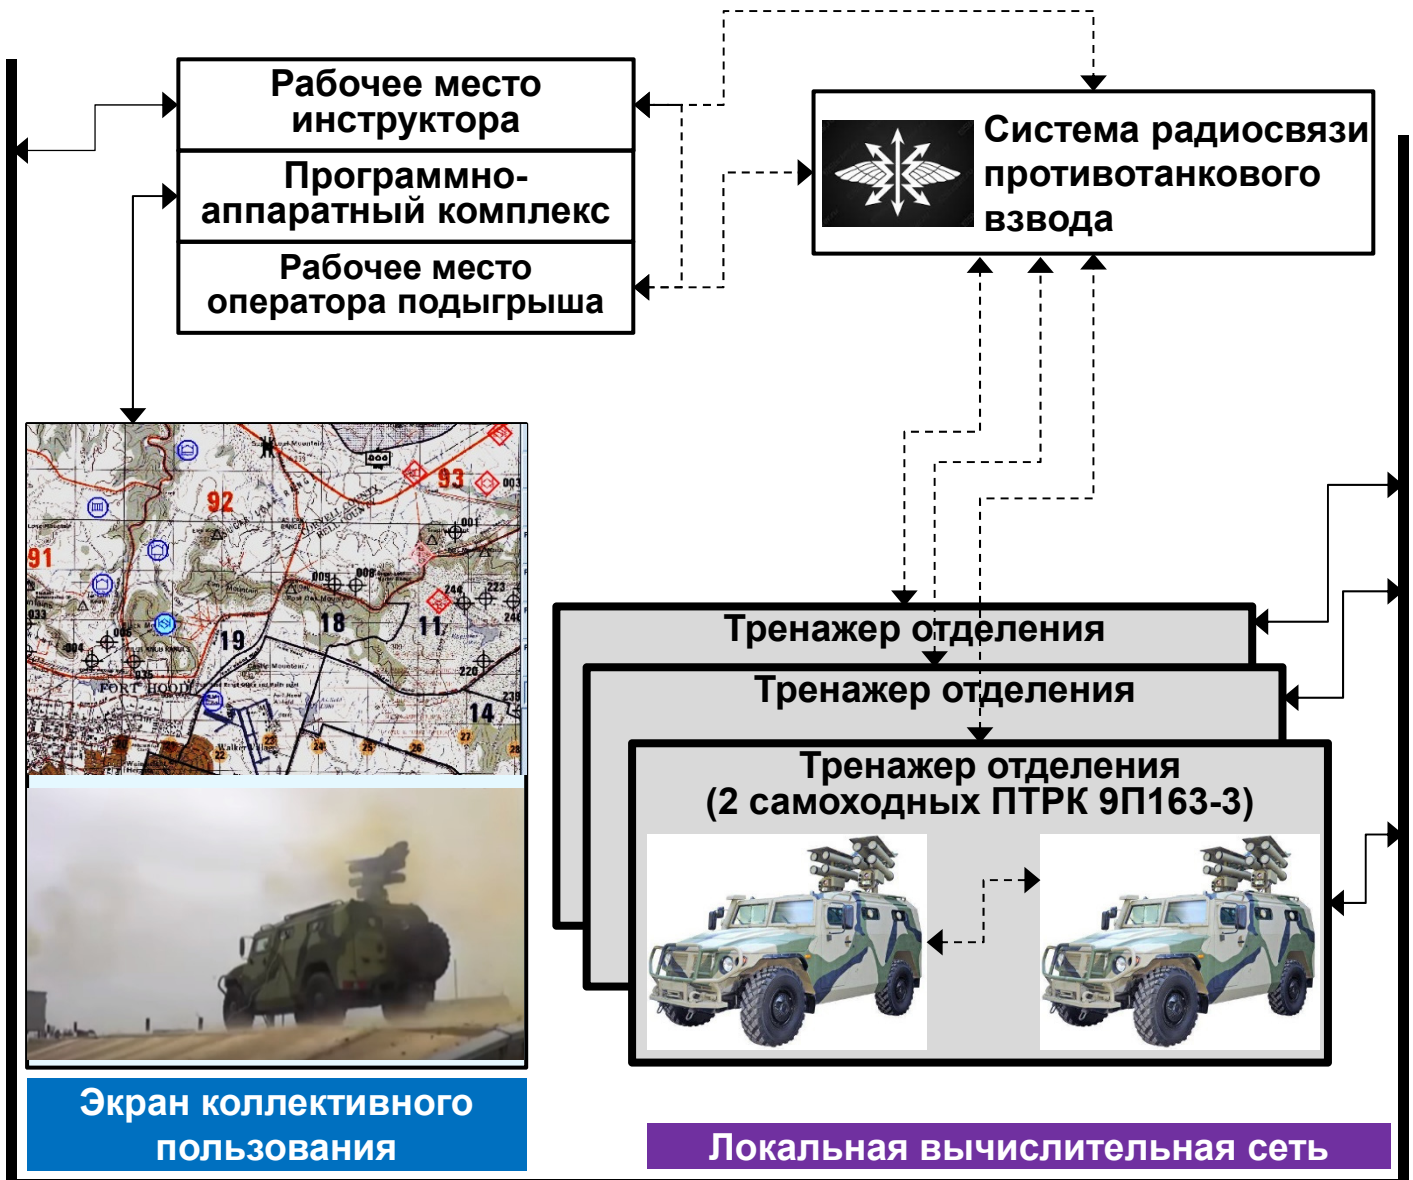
Рабочее место инструктора

Программно-аппаратный комплекс

Рабочее место оператора подыгрыша

Система радиосвязи противотанкового взвода

92

93

91

18

19

11

14

FORT HOOD

Тренажер отделения

Тренажер отделения

Тренажер отделения (2 самоходных ПТРК 9П163-3)

Экран коллективного пользования

Локальная вычислительная сеть